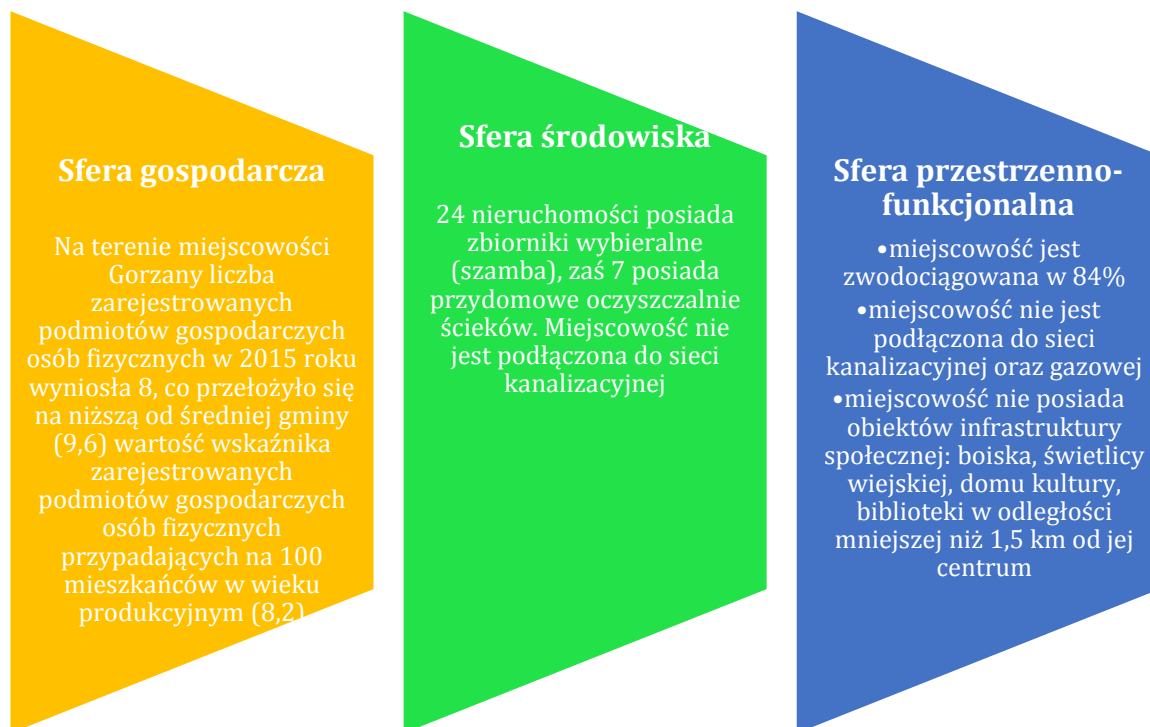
Sfera gospodarcza

Na terenie miejscowości Gorzany liczba zarejestrowanych podmiotów gospodarczych osób fizycznych w 2015 roku wyniosła 8, co przełożyło się na niższą od średniej gminy (9,6) wartość wskaźnika zarejestrowanych podmiotów gospodarczych osób fizycznych przypadających na 100 mieszkańców w wieku produkcyjnym (8,2)

Sfera środowiska

24 nieruchomości posiada zbiorniki wybieralne (szamba), zaś 7 posiada przydomowe oczyszczalnie ścieków. Miejscowość nie jest podłączona do sieci kanalizacyjnej

Sfera przestrzenno-funkcjonalna

•miejscowość jest zwodociągowana w 84%
•miejscowość nie jest podłączona do sieci kanalizacyjnej oraz gazowej
•miejscowość nie posiada obiektów infrastruktury społecznej: boiska, świetlicy wiejskiej, domu kultury, biblioteki w odległości mniejszej niż 1,5 km od jej centrum